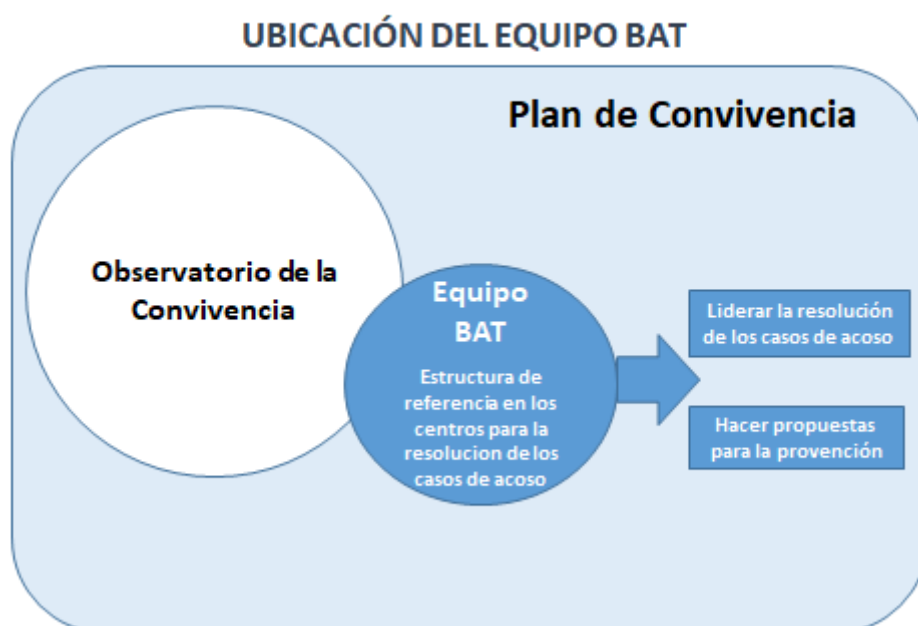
UBICACIÓN DEL EQUIPO BAT

Plan de Convivencia

Observatorio de la Convivencia

Equipo BAT

Estructura de referencia en los centros para la resolucion de los casos de acoso

Liderar la resolución de los casos de acoso

Hacer propuestas para la provención